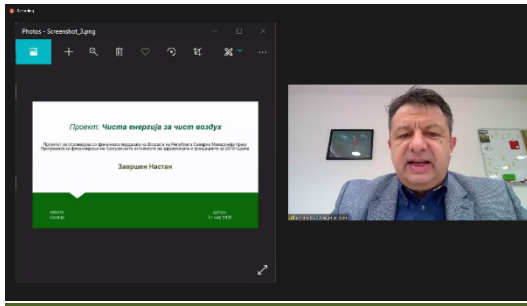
Photos - Screenshot_3.png

Проект: Чиста енергија за чист воздух

Проектот се спроведува со финансиска поддршка на Владата на Република Северна Македонија преку Програмата за финансирање на програмските активности на здруженијата и фондациите за 2019 година

Завршен Настан

Место:
Скопје

Датум:
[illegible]